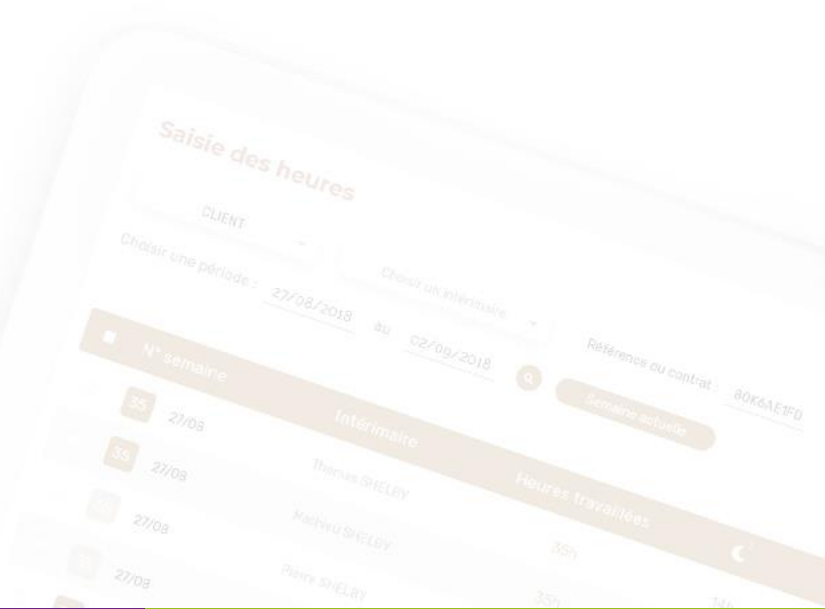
Saisie des heures

CLIENT

Choisir une période : 27/08/2018 au 02/09/2018

Choisir un intérimaire

Référence du contrat : 80K6AE1F0

Semaine actuelle

N° semaine

Intérimaire

Heures travaillées

35 27/08 Thomas SHELBY

35 27/08 Mathieu SHELBY 35h

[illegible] 27/08 Pierre SHELBY 35h

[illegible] 27/08

14h